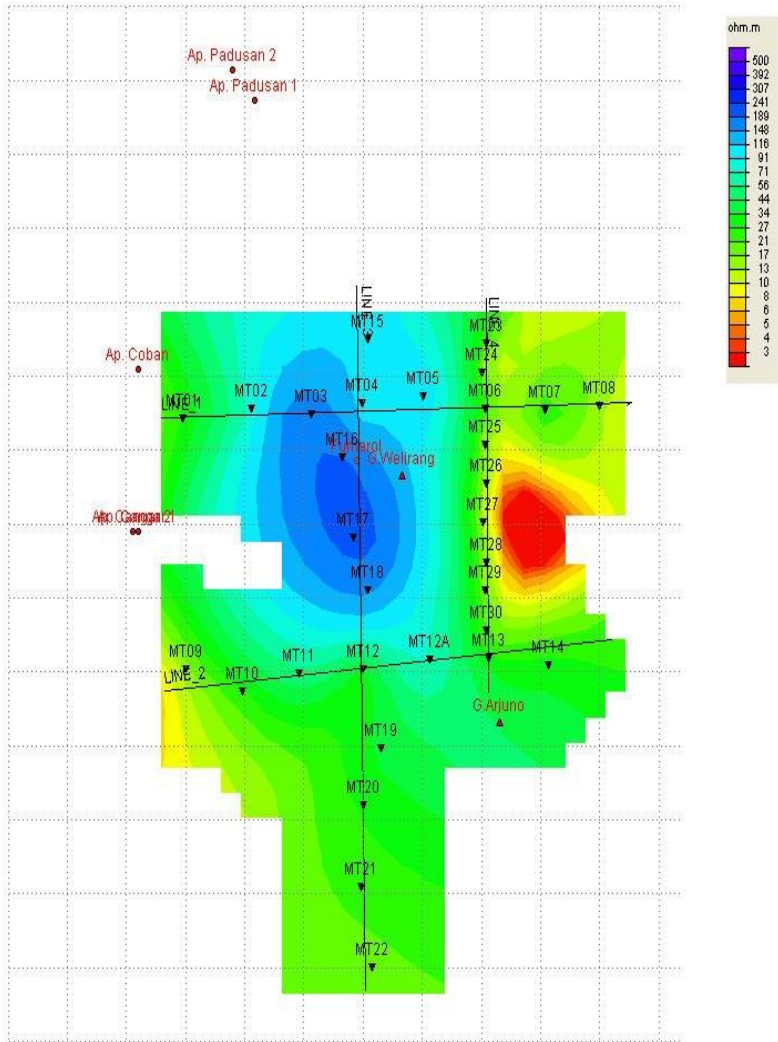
ohm.m
500
392
307
241
189
148
116
91
71
56
44
34
27
21
17
13
10
8
6
5
4
3

Ap. Padusan 2
Ap. Padusan 1
Ap. Coban
Ap.Cangar 2
Ap.Cangar 1

LINE_3
LINE_4
LINE_1
LINE_2

MT15
MT23
MT24
MT01
MT02
MT03
MT04
MT05
MT06
MT07
MT08
MT25
MT16
Fumarol
G.Welirang
MT26
MT27
MT17
MT28
MT18
MT29
MT30
MT09
MT11
MT12
MT12A
MT13
MT14
MT10
G.Arjuno
MT19
MT20
MT21
MT22